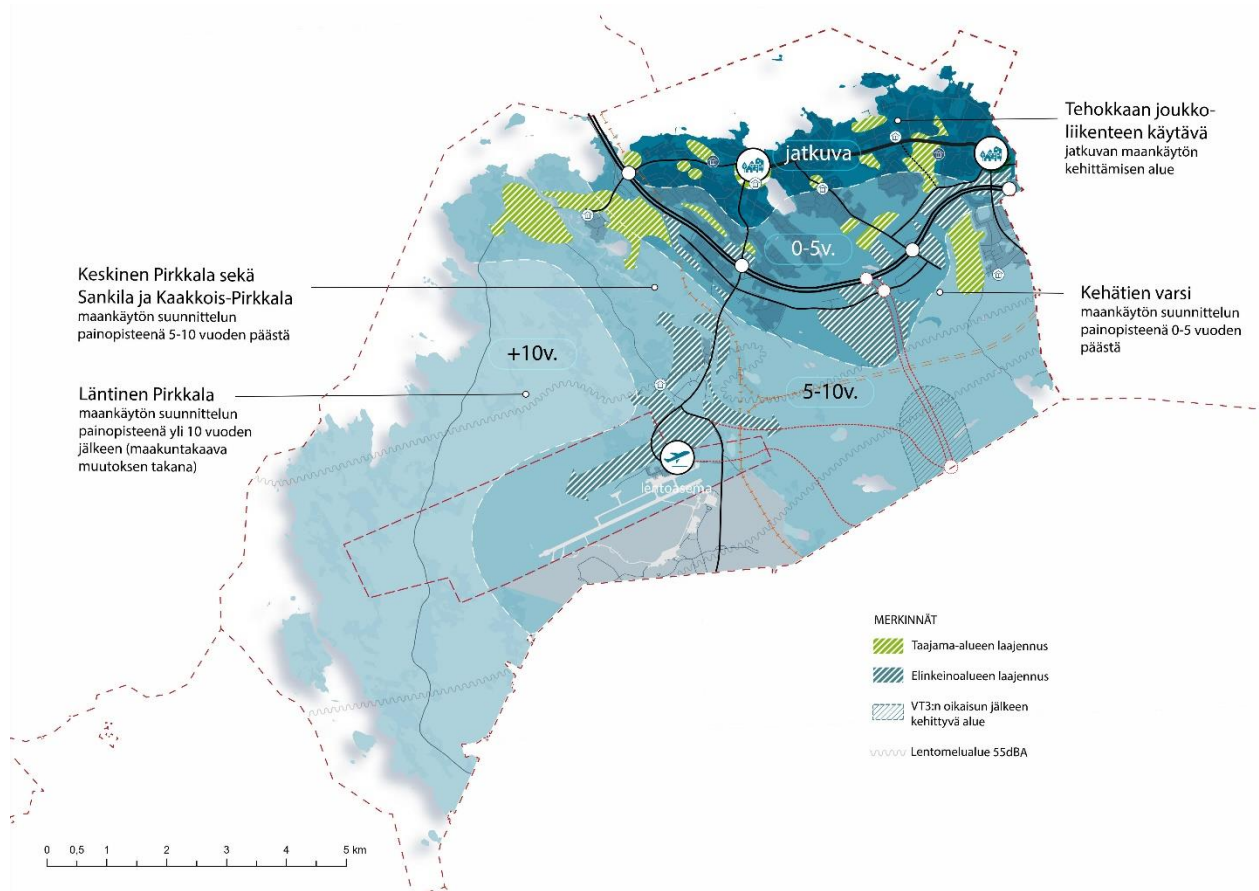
Tehokkaan joukkoliikenteen käytävä
jatkuvan maankäytön kehittämisen alue

jatkuva

0-5v.

Keskinen Pirkkala sekä Sankila ja Kaakkois-Pirkkala
maankäytön suunnittelun painopisteenä 5-10 vuoden päästä

Kehätien varsi
maankäytön suunnittelun painopisteenä 0-5 vuoden päästä

+10v.

5-10v.

Läntinen Pirkkala
maankäytön suunnittelun painopisteenä yli 10 vuoden jälkeen (maakuntakaava muutoksen takana)

lentoasema

MERKINNÄT
Taajama-alueen laajennus
Elinkeinoalueen laajennus
VT3:n oikaisun jälkeen kehittyvä alue
Lentomelualue 55dBA

0 0,5 1 2 3 4 5 km